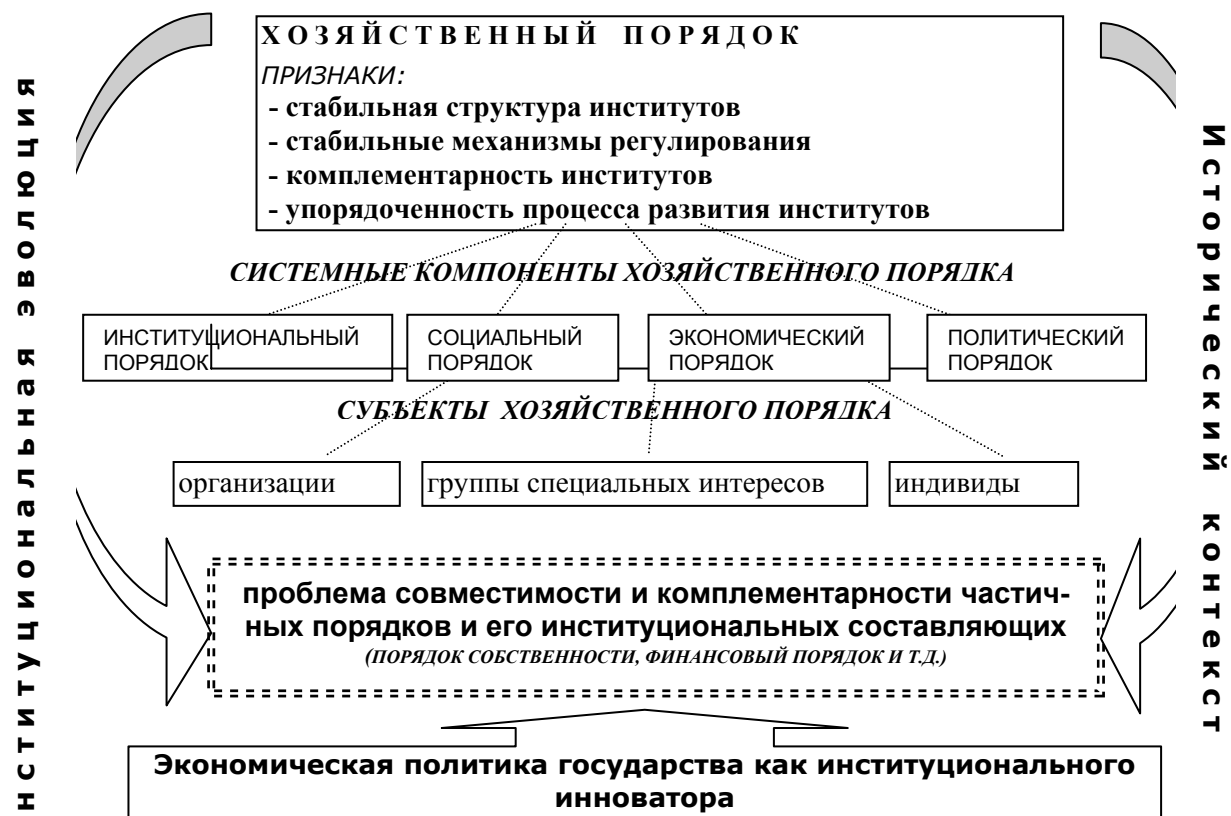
Институциональная эволюция

ХОЗЯЙСТВЕННЫЙ ПОРЯДОК
ПРИЗНАКИ:
- стабильная структура институтов
- стабильные механизмы регулирования
- комплементарность институтов
- упорядоченность процесса развития институтов

СИСТЕМНЫЕ КОМПОНЕНТЫ ХОЗЯЙСТВЕННОГО ПОРЯДКА

ИНСТИТУЦИОНАЛЬНЫЙ ПОРЯДОК

СОЦИАЛЬНЫЙ ПОРЯДОК

ЭКОНОМИЧЕСКИЙ ПОРЯДОК

ПОЛИТИЧЕСКИЙ ПОРЯДОК

СУБЪЕКТЫ ХОЗЯЙСТВЕННОГО ПОРЯДКА

организации

группы специальных интересов

индивиды

проблема совместимости и комплементарности частичных порядков и его институциональных составляющих
(ПОРЯДОК СОБСТВЕННОСТИ, ФИНАНСОВЫЙ ПОРЯДОК И Т.Д.)

Экономическая политика государства как институционального инноватора

Исторический контекст